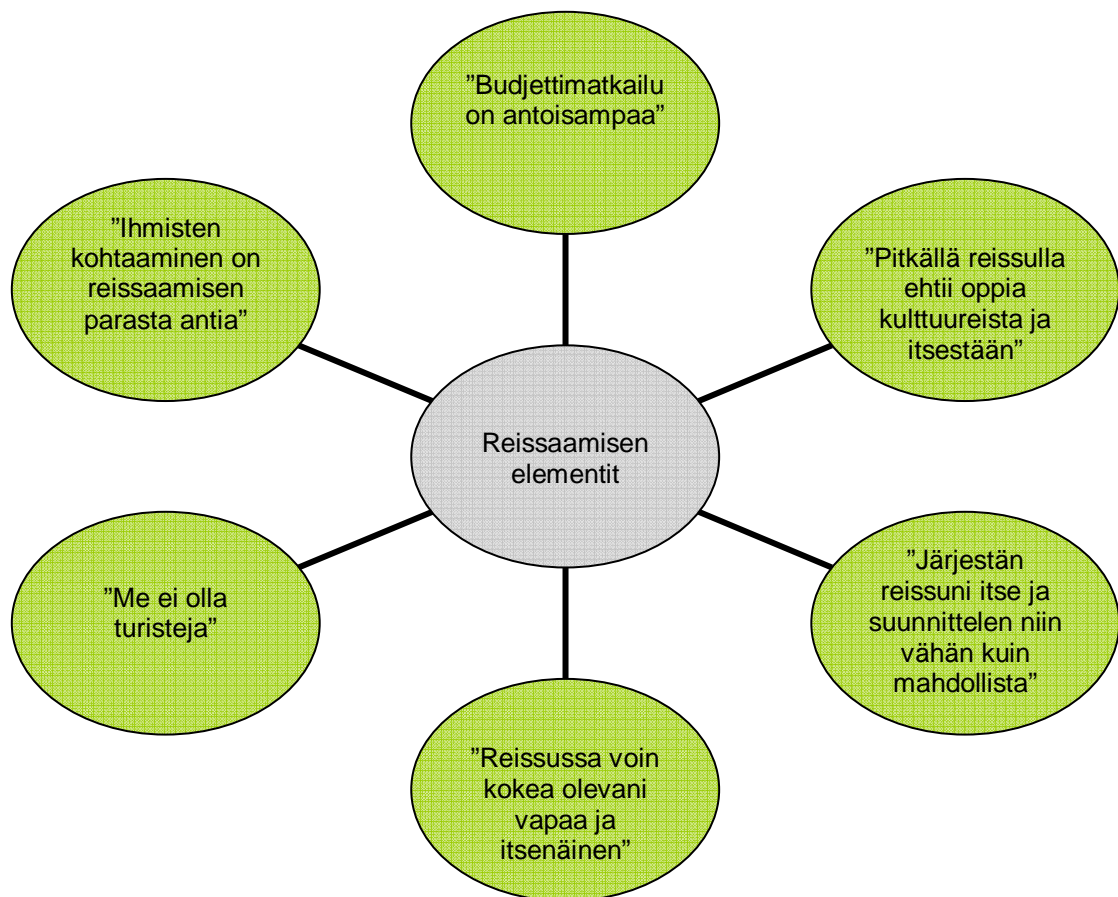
”Budjettimatkailu on antoisampaa”

”Ihmisten kohtaaminen on reissaamisen parasta antia”

”Pitkällä reissulla ehtii oppia kulttuureista ja itsestään”

Reissaamisen elementit

”Me ei olla turisteja”

”Järjestän reissuni itse ja suunnittelen niin vähän kuin mahdollista”

”Reissussa voin kokea olevani vapaa ja itsenäinen”